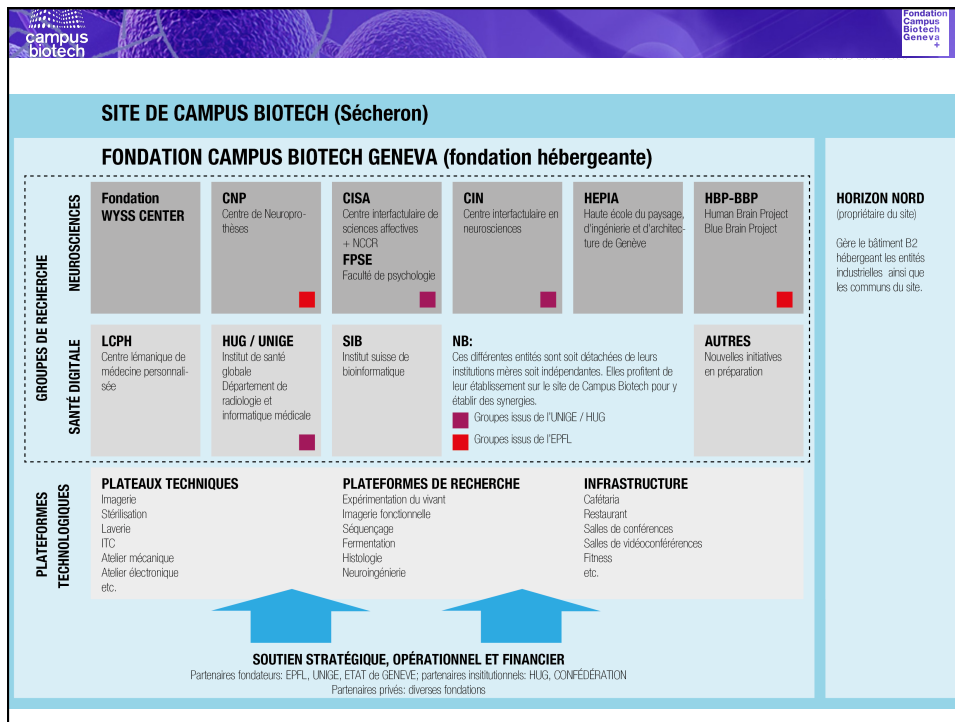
campus biotech

Fondation Campus Biotech Geneva +

SITE DE CAMPUS BIOTECH (Sécheron)

FONDATION CAMPUS BIOTECH GENEVA (fondation hébergeante)

GROUPES DE RECHERCHE

NEUROSCIENCES

Fondation WYSS CENTER

CNP
Centre de Neuroprothèses

CISA
Centre interfactultaire de sciences affectives + NCCR
FPSE
Faculté de psychologie

CIN
Centre interfactultaire en neurosciences

HEPIA
Haute école du paysage, d'ingénierie et d'architecture de Genève

HBP-BBP
Human Brain Project
Blue Brain Project

SANTÉ DIGITALE

LCPH
Centre lémanique de médecine personnalisée

HUG / UNIGE
Institut de santé globale
Département de radiologie et informatique médicale

SIB
Institut suisse de bioinformatique

NB:
Ces différentes entités sont soit détachées de leurs institutions mères soit indépendantes. Elles profitent de leur établissement sur le site de Campus Biotech pour y établir des synergies.
Groupes issus de l'UNIGE / HUG
Groupes issus de l'EPFL

AUTRES
Nouvelles initiatives en préparation

HORIZON NORD
(propriétaire du site)

Gère le bâtment B2 hébergeant les entités industrielles ainsi que les communs du site.

PLATEFORMES TECHNOLOGIQUES

PLATEAUX TECHNIQUES
Imagerie
Stérilisation
Laverie
ITC
Atelier mécanique
Atelier électronique
etc.

PLATEFORMES DE RECHERCHE
Expérimentation du vivant
Imagerie fonctionnelle
Séquençage
Fermentation
Histologie
Neuroingénierie

INFRASTRUCTURE
Caféteria
Restaurant
Salles de conférences
Salles de vidéoconférences
Fitness
etc.

SOUTIEN STRATÉGIQUE, OPÉRATIONNEL ET FINANCIER
Partenaires fondateurs: EPFL, UNIGE, ETAT de GENEVE; partenaires insititutionnels: HUG, CONFÉDÉRATION
Partenaires privés: diverses fondations